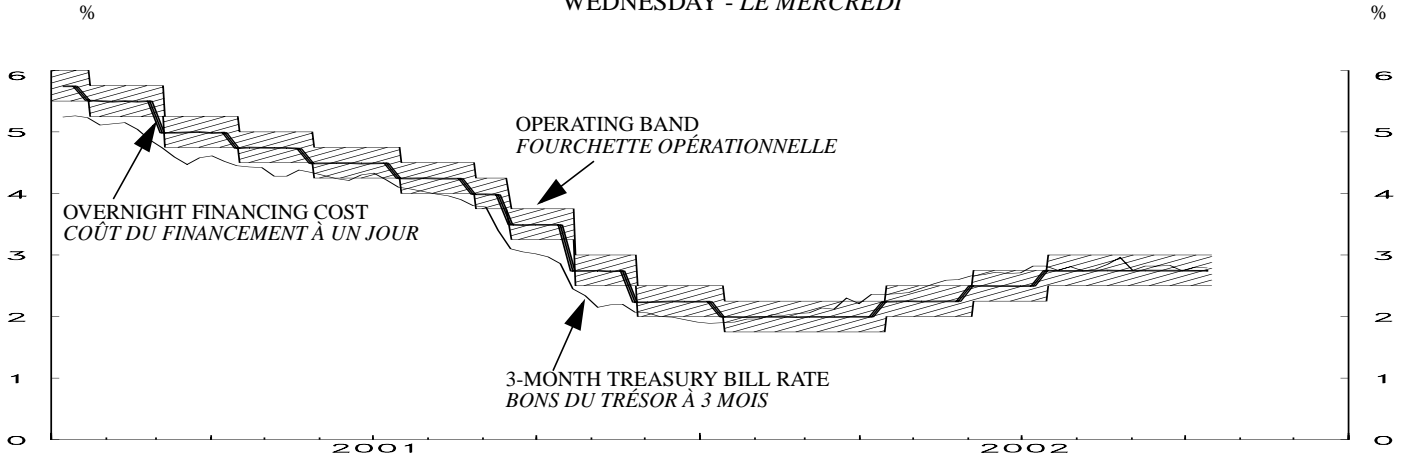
%

WEDNESDAY - *LE MERCREDI*

%

6
5
4
3
2
1
0

OPERATING BAND
*FOURCHETTE OPÉRATIONNELLE*

OVERNIGHT FINANCING COST
*COÛT DU FINANCEMENT À UN JOUR*

3-MONTH TREASURY BILL RATE
*BONS DU TRÉSOR À 3 MOIS*

2001

2002

6
5
4
3
2
1
0